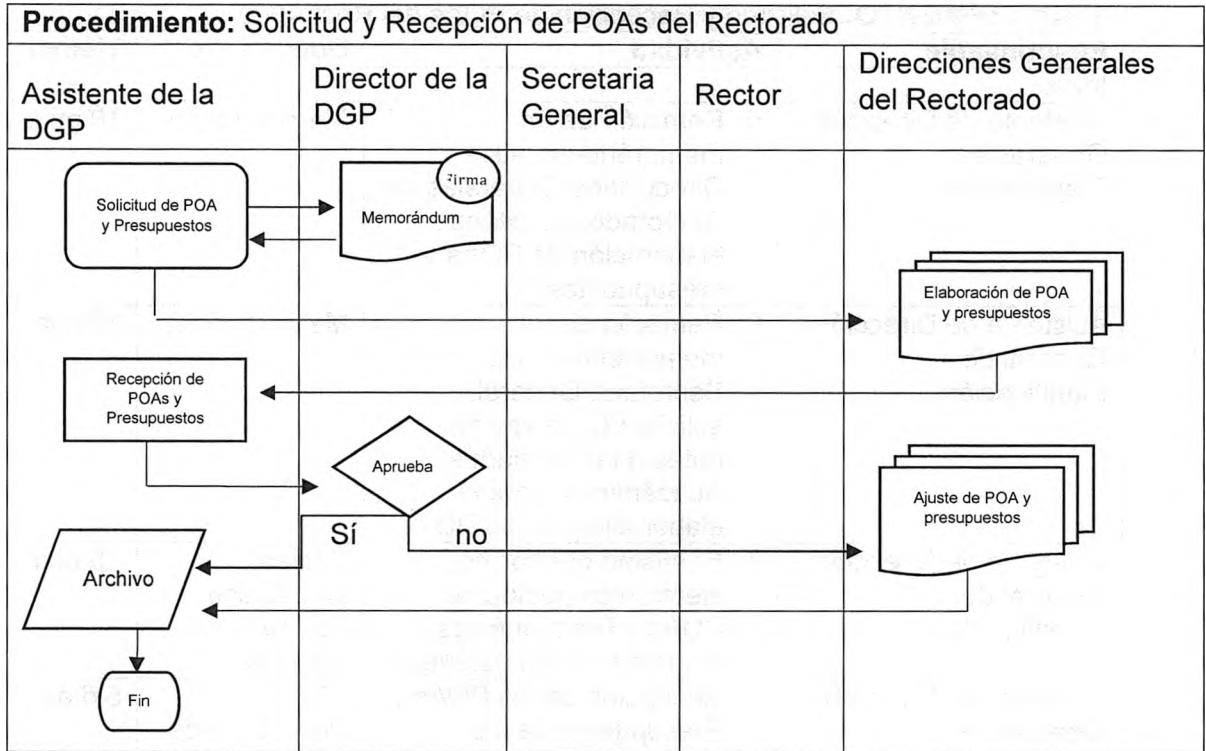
**Procedimiento:** Solicitud y Recepción de POAs del Rectorado

| Asistente de la DGP | Director de la DGP | Secretaria General | Rector | Direcciones Generales del Rectorado |
|---|---|---|---|---|

Solicitud de POA y Presupuestos

Firma

Memorándum

Elaboración de POA y presupuestos

Recepción de POAs y Presupuestos

Aprueba

Sí

no

Ajuste de POA y presupuestos

Archivo

Fin